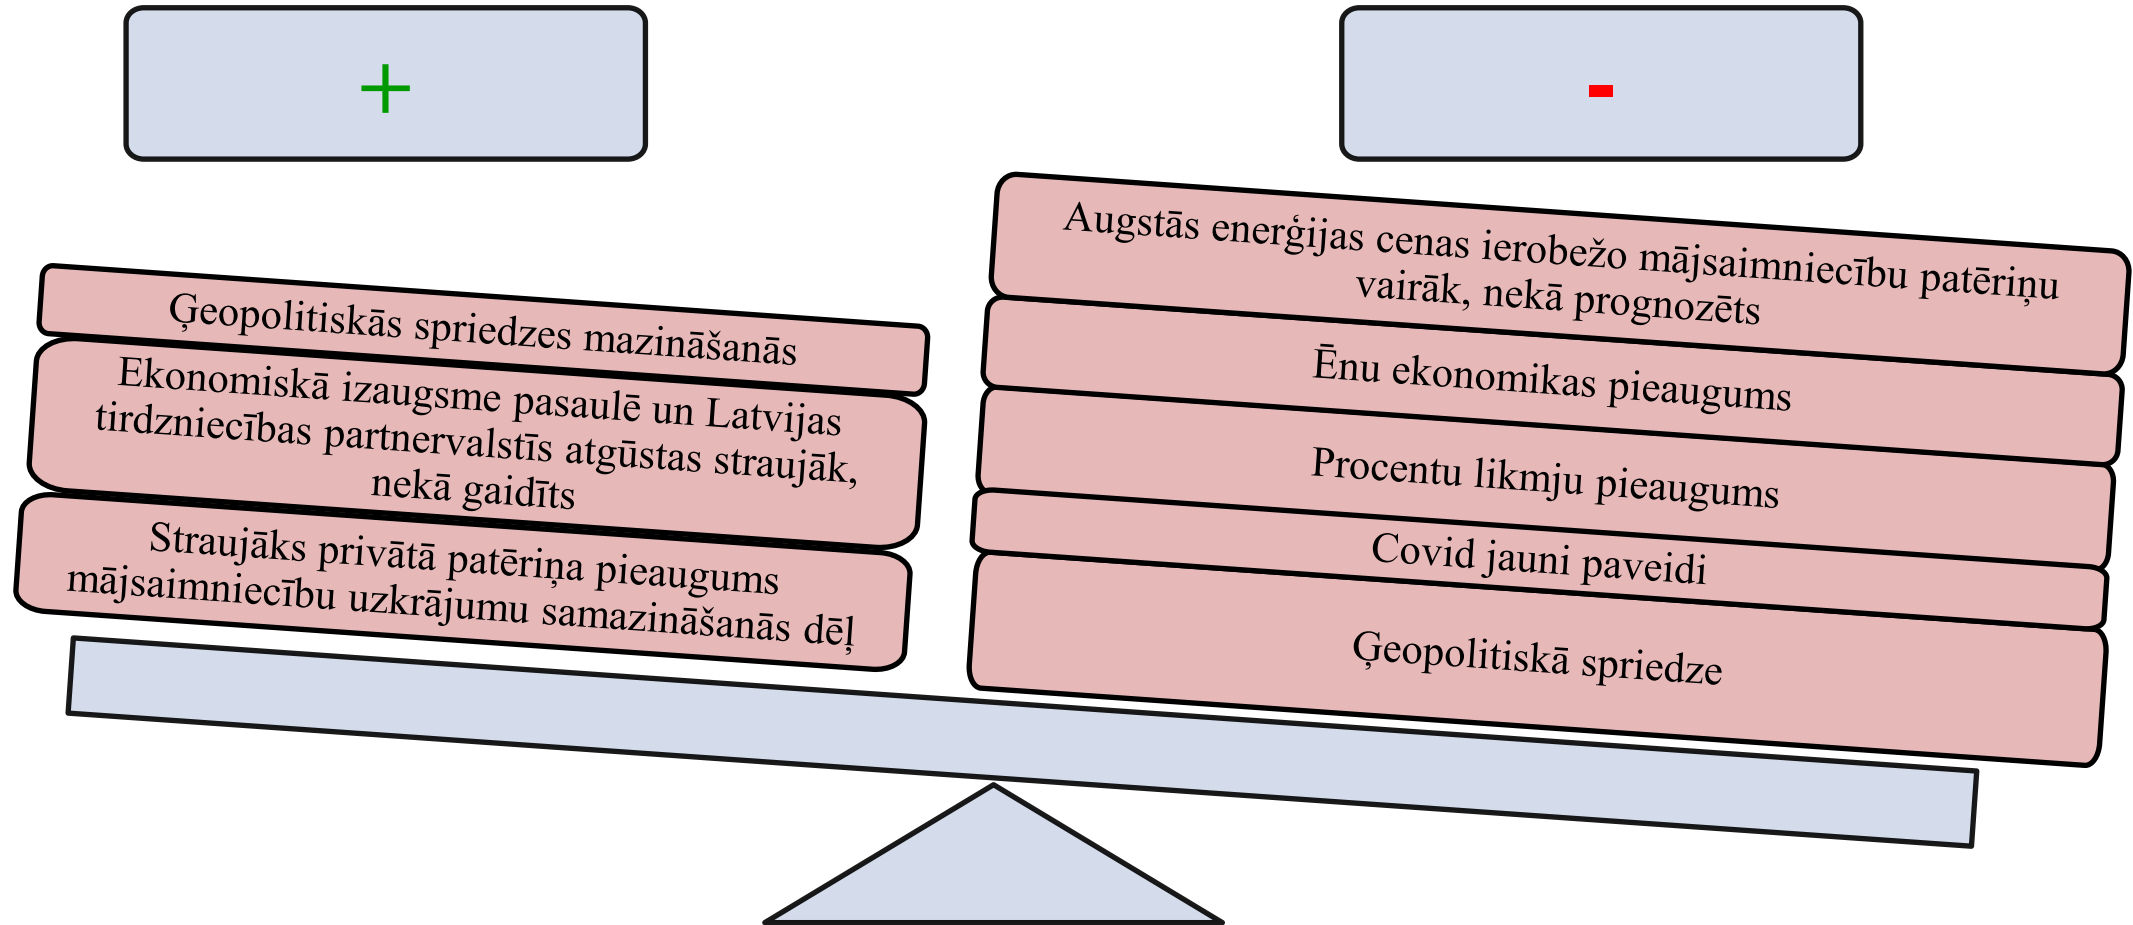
+

-

Ģeopolitiskās spriedzes mazināšanās

Ekonomiskā izaugsme pasaulē un Latvijas tirdzniecības partnervalstīs atgūstas straujāk, nekā gaidīts

Straujāks privātā patēriņa pieaugums mājsaimniecību uzkrājumu samazināšanās dēļ

Augstās enerģijas cenas ierobežo mājsaimniecību patēriņu vairāk, nekā prognozēts

Ēnu ekonomikas pieaugums

Procentu likmju pieaugums

Covid jauni paveidi

Ģeopolitiskā spriedze